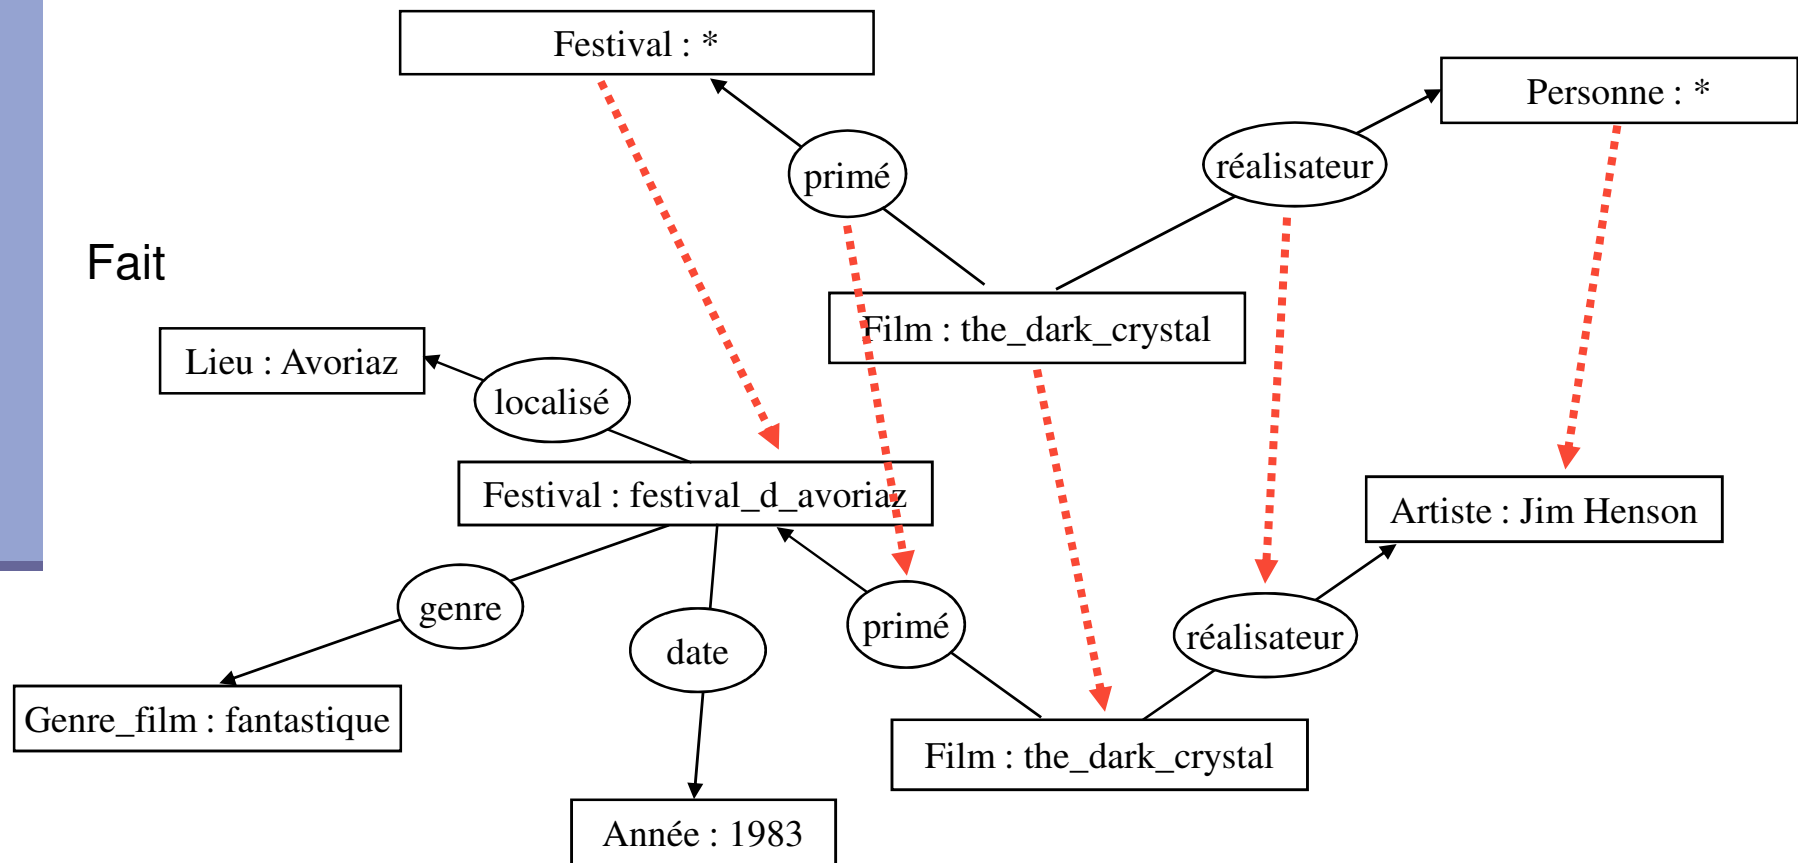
Festival : *

primé

réalisateur

Personne : *

Fait

Film : the_dark_crystal

Lieu : Avoriaz

localisé

Festival : festival_d_avoriaz

Artiste : Jim Henson

genre

date

primé

réalisateur

Genre_film : fantastique

Film : the_dark_crystal

Année : 1983